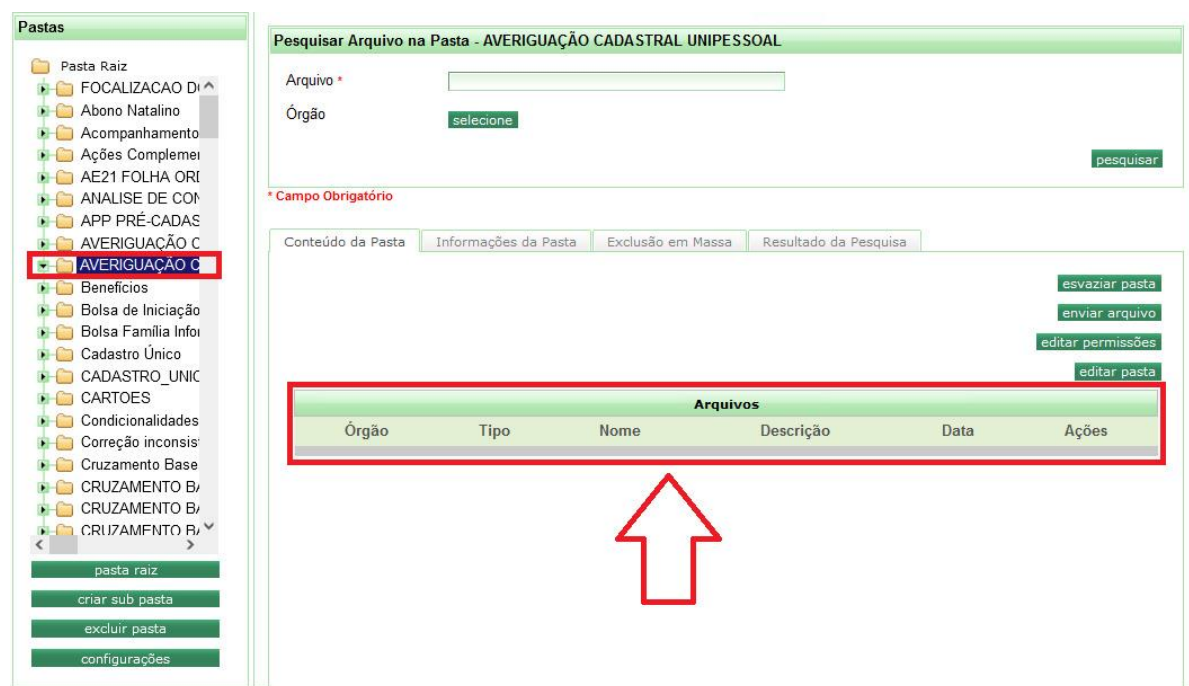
Pastas

Pasta Raiz
FOCALIZACAO D
Abono Natalino
Acompanhamento
Ações Complemen
AE21 FOLHA ORD
ANALISE DE CON
APP PRÉ-CADAS
AVERIGUAÇÃO C
AVERIGUAÇÃO C
Benefícios
Bolsa de Iniciação
Bolsa Família Infor
Cadastro Único
CADASTRO_UNIC
CARTOES
Condicionalidades
Correção inconsis
Cruzamento Base
CRUZAMENTO B
CRUZAMENTO B
CRUZAMENTO B

pasta raiz
criar sub pasta
excluir pasta
configurações

Pesquisar Arquivo na Pasta - AVERIGUAÇÃO CADASTRAL UNIPESSOAL

Arquivo *
Órgão
selecione
pesquisar

* Campo Obrigatório

Conteúdo da Pasta | Informações da Pasta | Exclusão em Massa | Resultado da Pesquisa

esvaziar pasta
enviar arquivo
editar permissões
editar pasta

| Arquivos | | | | | |
|---|---|---|---|---|---|
| Órgão | Tipo | Nome | Descrição | Data | Ações |